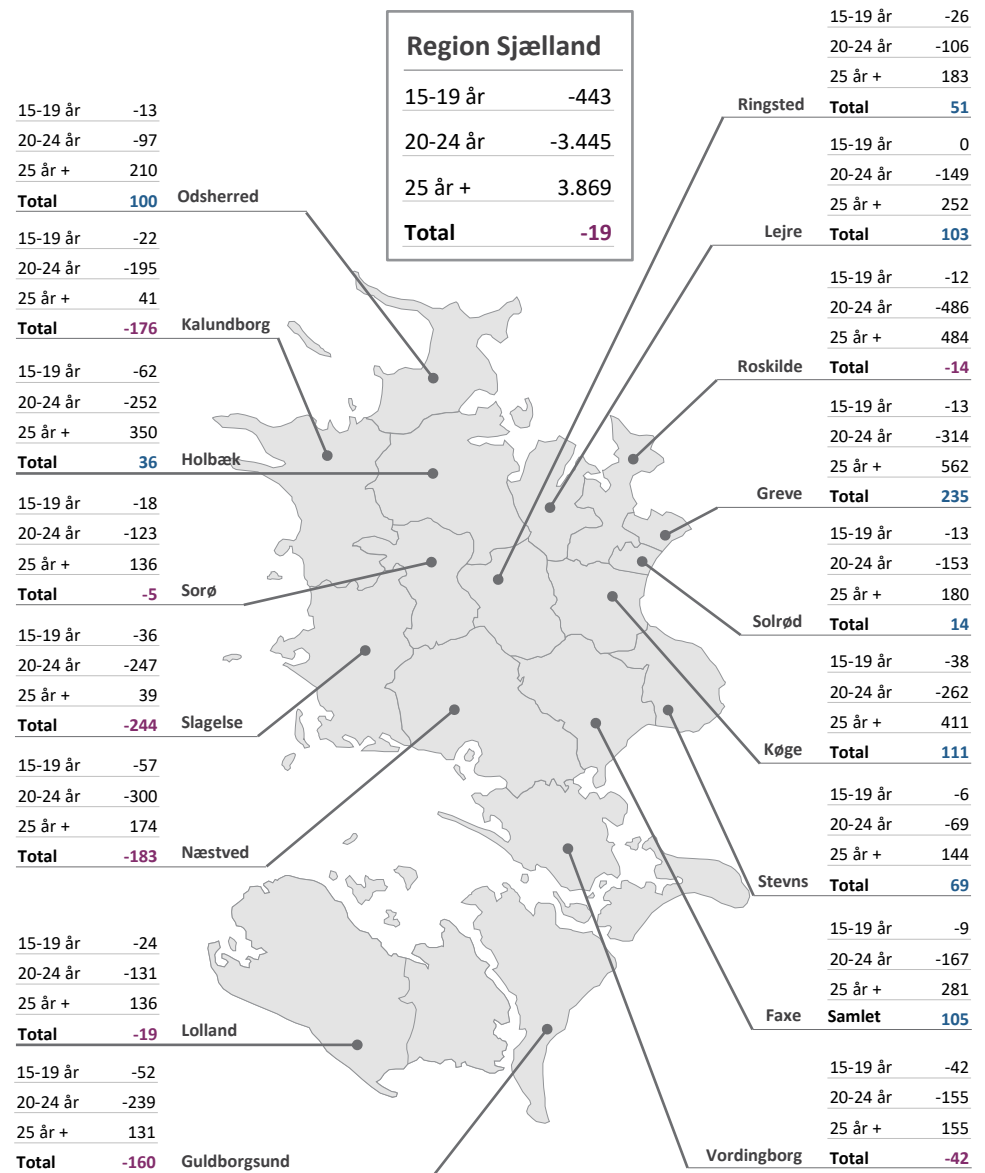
Region Sjælland

| | |
|---|---|
| 15-19 år | -443 |
| 20-24 år | -3.445 |
| 25 år + | 3.869 |
| **Total** | **-19** |

| | |
|---|---|
| 15-19 år | -13 |
| 20-24 år | -97 |
| 25 år + | 210 |
| **Total** | **100** |

Odsherred

| | |
|---|---|
| 15-19 år | -22 |
| 20-24 år | -195 |
| 25 år + | 41 |
| **Total** | **-176** |

Kalundborg

| | |
|---|---|
| 15-19 år | -62 |
| 20-24 år | -252 |
| 25 år + | 350 |
| **Total** | **36** |

Holbæk

| | |
|---|---|
| 15-19 år | -18 |
| 20-24 år | -123 |
| 25 år + | 136 |
| **Total** | **-5** |

Sorø

| | |
|---|---|
| 15-19 år | -36 |
| 20-24 år | -247 |
| 25 år + | 39 |
| **Total** | **-244** |

Slagelse

| | |
|---|---|
| 15-19 år | -57 |
| 20-24 år | -300 |
| 25 år + | 174 |
| **Total** | **-183** |

Næstved

| | |
|---|---|
| 15-19 år | -24 |
| 20-24 år | -131 |
| 25 år + | 136 |
| **Total** | **-19** |

Lolland

| | |
|---|---|
| 15-19 år | -52 |
| 20-24 år | -239 |
| 25 år + | 131 |
| **Total** | **-160** |

Guldborgsund

| | |
|---|---|
| 15-19 år | -26 |
| 20-24 år | -106 |
| 25 år + | 183 |
| **Total** | **51** |

Ringsted

| | |
|---|---|
| 15-19 år | 0 |
| 20-24 år | -149 |
| 25 år + | 252 |
| **Total** | **103** |

Lejre

| | |
|---|---|
| 15-19 år | -12 |
| 20-24 år | -486 |
| 25 år + | 484 |
| **Total** | **-14** |

Roskilde

| | |
|---|---|
| 15-19 år | -13 |
| 20-24 år | -314 |
| 25 år + | 562 |
| **Total** | **235** |

Greve

| | |
|---|---|
| 15-19 år | -13 |
| 20-24 år | -153 |
| 25 år + | 180 |
| **Total** | **14** |

Solrød

| | |
|---|---|
| 15-19 år | -38 |
| 20-24 år | -262 |
| 25 år + | 411 |
| **Total** | **111** |

Køge

| | |
|---|---|
| 15-19 år | -6 |
| 20-24 år | -69 |
| 25 år + | 144 |
| **Total** | **69** |

Stevns

| | |
|---|---|
| 15-19 år | -9 |
| 20-24 år | -167 |
| 25 år + | 281 |
| **Samlet** | **105** |

Faxe

| | |
|---|---|
| 15-19 år | -42 |
| 20-24 år | -155 |
| 25 år + | 155 |
| **Total** | **-42** |

Vordingborg